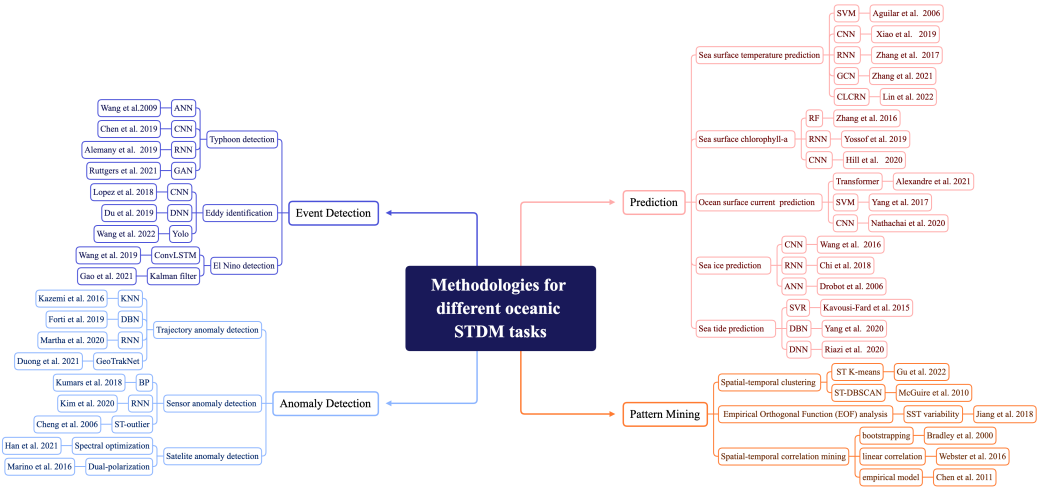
Methodologies for different oceanic STDM tasks

Event Detection

Typhoon detection
ANN Wang et al.2009
CNN Chen et al. 2019
RNN Alemany et al. 2019
GAN Ruttgers et al. 2021

Eddy identification
CNN Lopez et al. 2018
DNN Du et al. 2019
Yolo Wang et al. 2022

El Nino detection
ConvLSTM Wang et al. 2019
Kalman filter Gao et al. 2021

Anomaly Detection

Trajectory anomaly detection
KNN Kazemi et al. 2016
DBN Forti et al. 2019
RNN Martha et al. 2020
GeoTrakNet Duong et al. 2021

Sensor anomaly detection
BP Kumars et al. 2018
RNN Kim et al. 2020
ST-outlier Cheng et al. 2006

Satelite anomaly detection
Spectral optimization Han et al. 2021
Dual-polarization Marino et al. 2016

Prediction

Sea surface temperature prediction
SVM Aguilar et al. 2006
CNN Xiao et al. 2019
RNN Zhang et al. 2017
GCN Zhang et al. 2021
CLCRN Lin et al. 2022

Sea surface chlorophyll-a
RF Zhang et al. 2016
RNN Yossof et al. 2019
CNN Hill et al. 2020

Ocean surface current prediction
Transformer Alexandre et al. 2021
SVM Yang et al. 2017
CNN Nathachai et al. 2020

Sea ice prediction
CNN Wang et al. 2016
RNN Chi et al. 2018
ANN Drobot et al. 2006

Sea tide prediction
SVR Kavousi-Fard et al. 2015
DBN Yang et al. 2020
DNN Riazi et al. 2020

Pattern Mining

Spatial-temporal clustering
ST K-means Gu et al. 2022
ST-DBSCAN McGuire et al. 2010

Empirical Orthogonal Function (EOF) analysis
SST variability Jiang et al. 2018

Spatial-temporal correlation mining
bootstrapping Bradley et al. 2000
linear correlation Webster et al. 2016
empirical model Chen et al. 2011